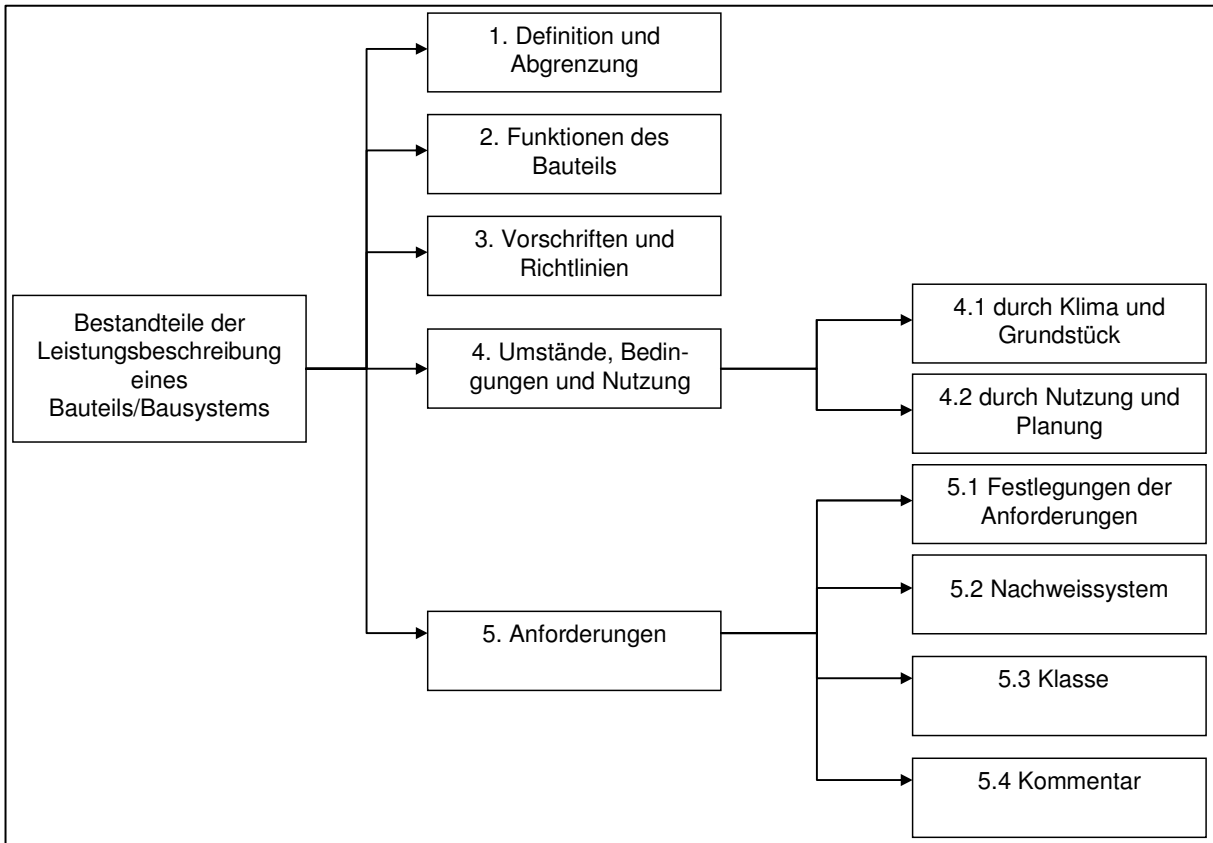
Bestandteile der Leistungsbeschreibung eines Bauteils/Bausystems

1. Definition und Abgrenzung

2. Funktionen des Bauteils

3. Vorschriften und Richtlinien

4. Umstände, Bedingungen und Nutzung

4.1 durch Klima und Grundstück

4.2 durch Nutzung und Planung

5. Anforderungen

5.1 Festlegungen der Anforderungen

5.2 Nachweissystem

5.3 Klasse

5.4 Kommentar